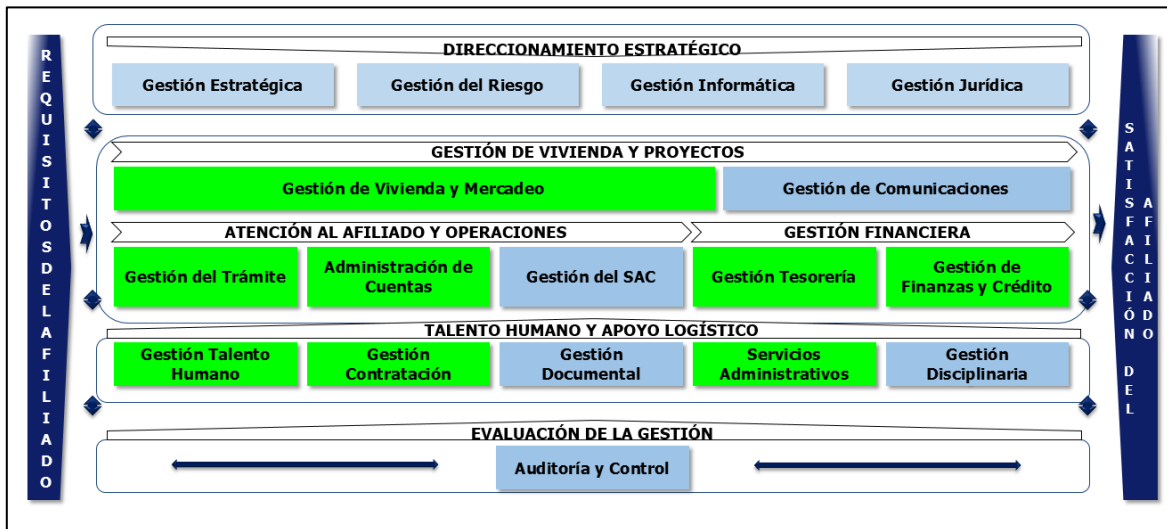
REQUISITOS DEL AFILIADO

DIRECCIONAMIENTO ESTRATÉGICO

Gestión Estratégica

Gestión del Riesgo

Gestión Informática

Gestión Jurídica

GESTIÓN DE VIVIENDA Y PROYECTOS

Gestión de Vivienda y Mercadeo

Gestión de Comunicaciones

ATENCIÓN AL AFILIADO Y OPERACIONES

GESTIÓN FINANCIERA

Gestión del Trámite

Administración de Cuentas

Gestión del SAC

Gestión Tesorería

Gestión de Finanzas y Crédito

TALENTO HUMANO Y APOYO LOGÍSTICO

Gestión Talento Humano

Gestión Contratación

Gestión Documental

Servicios Administrativos

Gestión Disciplinaria

EVALUACIÓN DE LA GESTIÓN

Auditoría y Control

SATISFACCIÓN DEL AFILIADO